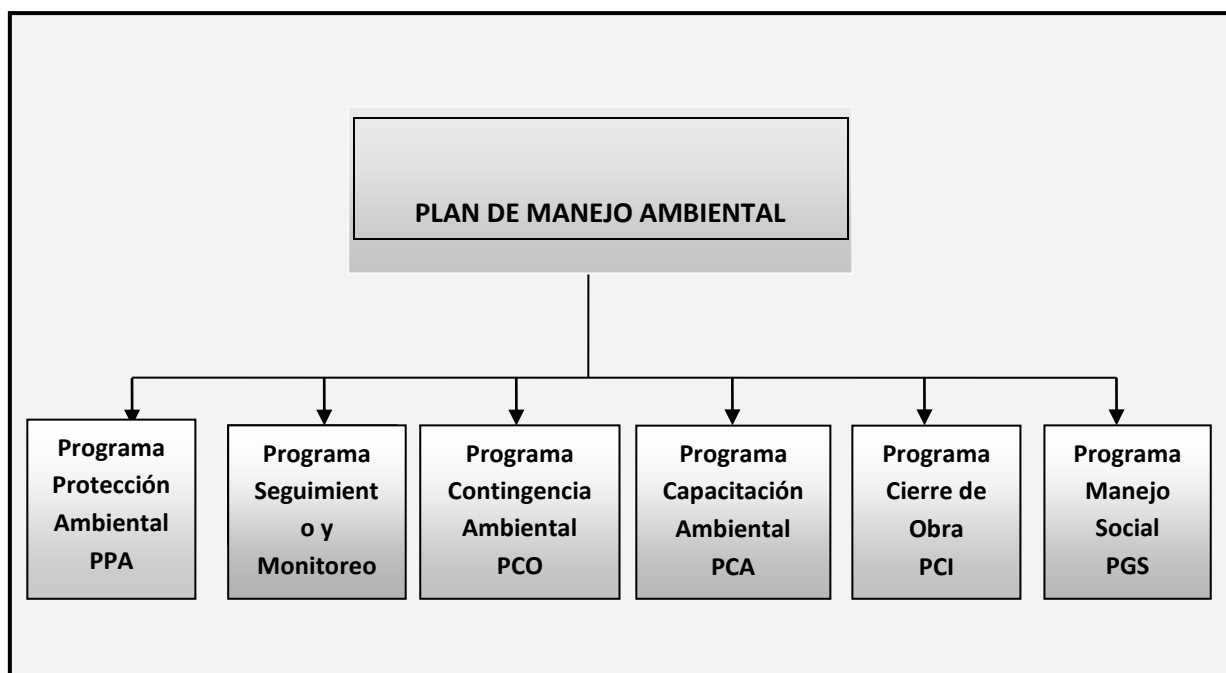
PLAN DE MANEJO AMBIENTAL

Programa Protección Ambiental PPA

Programa Seguimient o y Monitoreo

Programa Contingencia Ambiental PCO

Programa Capacitación Ambiental PCA

Programa Cierre de Obra PCI

Programa Manejo Social PGS